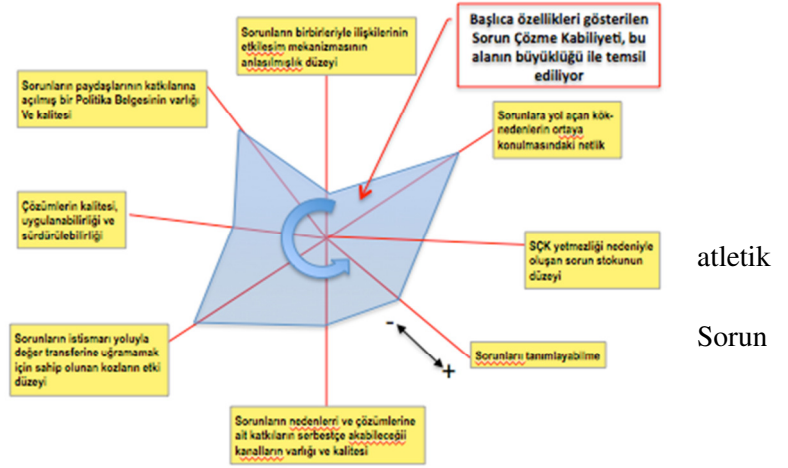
Başlıca özellikleri gösterilen Sorun Çözme Kabiliyeti, bu alanın büyüklüğü ile temsil ediliyor

Sorunlanın birbirleriyle ilişkilerinin etkileşim mekanizmasının anlaşılmışlık düzeyi

Sorunların paydaşlarının katkılarına açılmış bir Politika Belgesinin varlığı Ve kalitesi

Sorunlara yol açan kök-nedenlerin ortaya konulmasındaki netlik

Çözümlerin kalitesi, uygulanabilirliği ve sürdürülebilirliği

SÇK yetmezliği nedeniyle oluşan sorun stokunun düzeyi

atletik

Sorunların istismarı yoluyla değer transferine uğramamak için sahip olunan kozların etki düzeyi

-

+

Sorunları tanımlayabilme

Sorun

Sorunların nedenleri ve çözümlerine ait katkıların serbestçe akabileceği kanalların varlığı ve kalitesi